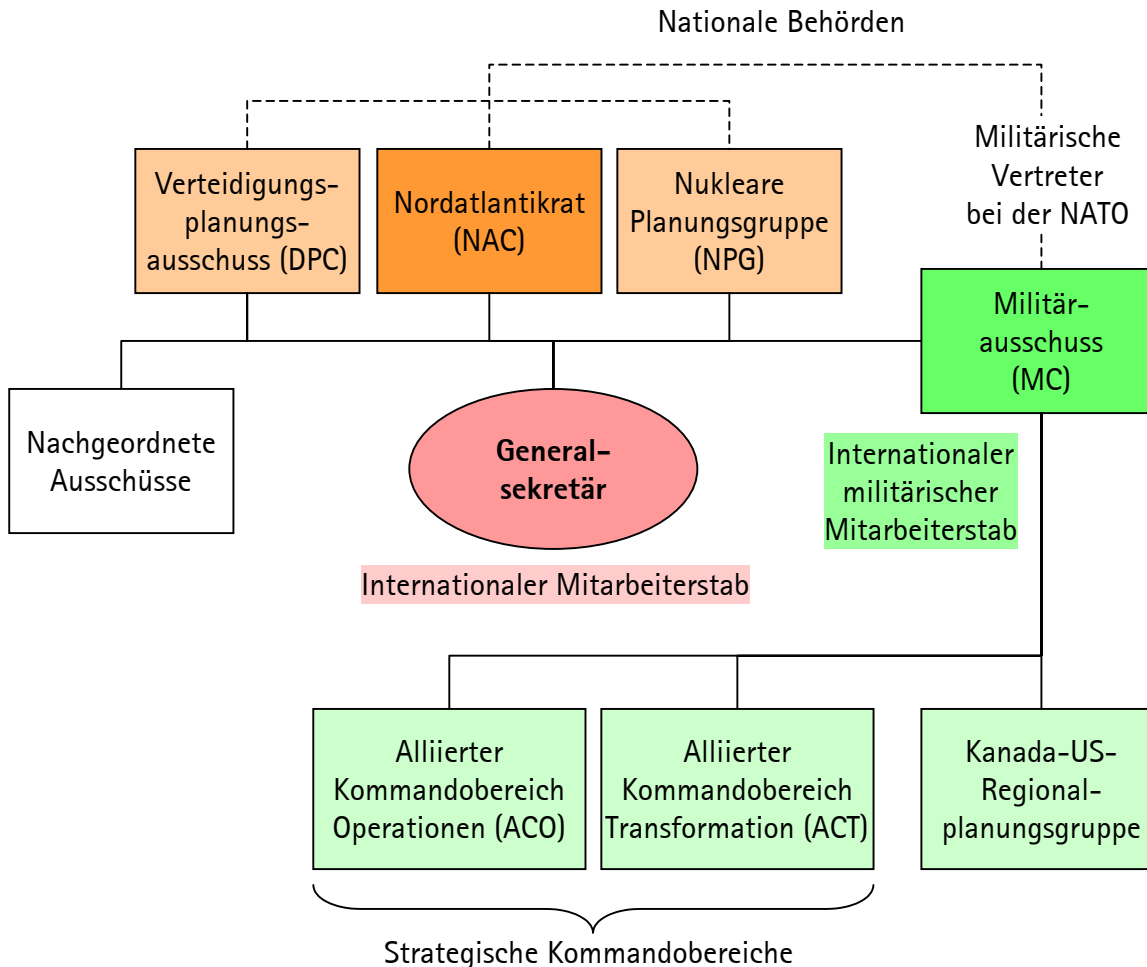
Nationale Behörden

Militärische Vertreter bei der NATO

Verteidigungsplanungsausschuss (DPC)

Nordatlantikrat (NAC)

Nukleare Planungsgruppe (NPG)

Militärausschuss (MC)

Nachgeordnete Ausschüsse

General-sekretär

Internationaler militärischer Mitarbeiterstab

Internationaler Mitarbeiterstab

Alliierter Kommandobereich Operationen (ACO)

Alliierter Kommandobereich Transformation (ACT)

Kanada-US-Regionalplanungsgruppe

Strategische Kommandobereiche